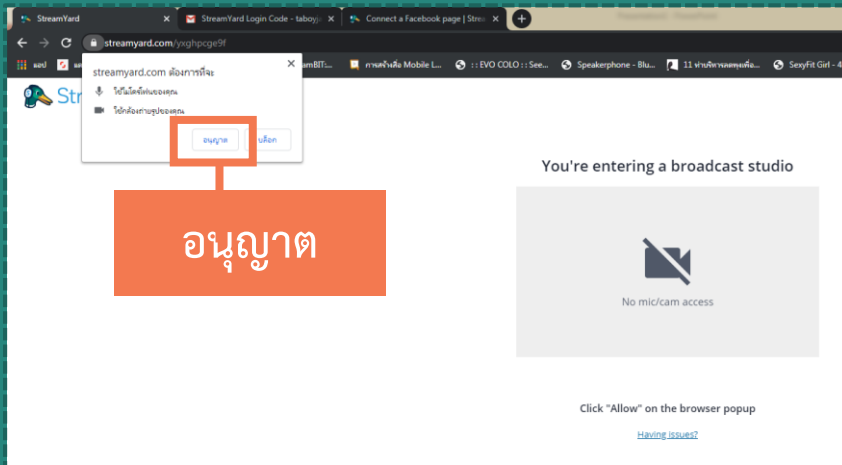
StreamYard
StreamYard Login Code - taboy
Connect a Facebook page | Strea

streamyard.com/yxghpcge9f

แอป
amBITS
การสร้างสื่อ Mobile L...
: : EVO COLO : : See...
Speakerphone - Blu...
11 ท่าบริหารลดพุงเพื่อ...
SexyFit Girl - 4

streamyard.com ต้องการที่จะ
ใช้ไมโครโฟนของคุณ
ใช้กล้องถ่ายรูปของคุณ
อนุญาต
บล็อก

Str

อนุญาต

You're entering a broadcast studio

No mic/cam access

Click "Allow" on the browser popup

Having issues?